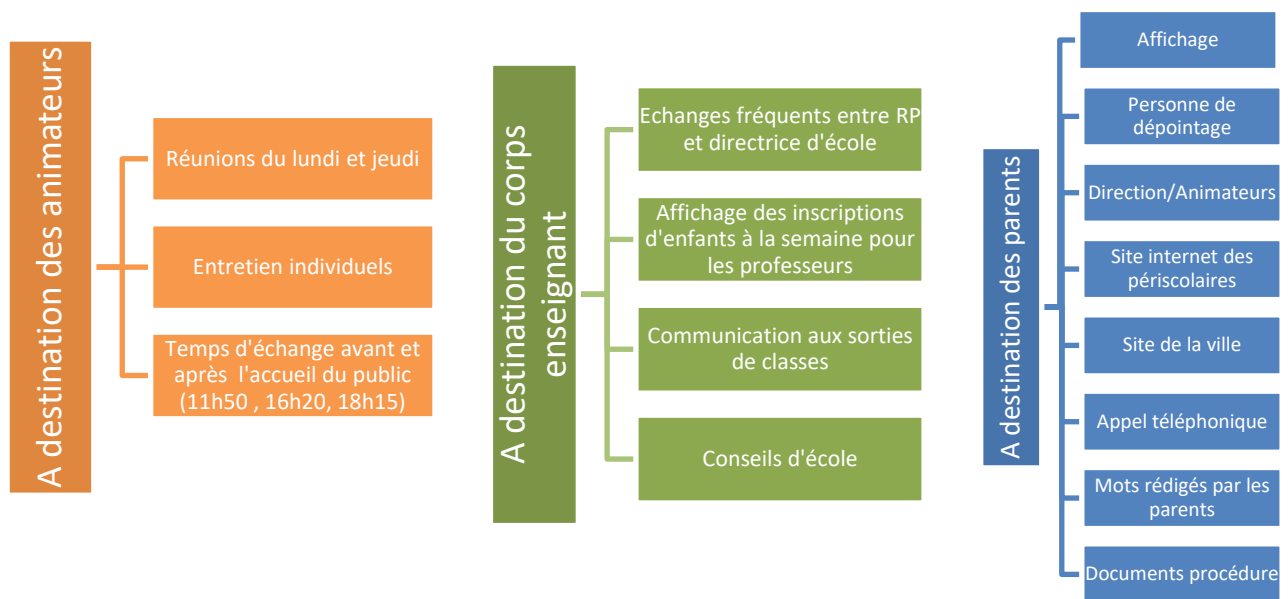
A destination des animateurs

Réunions du lundi et jeudi

Entretien individuels

Temps d'échange avant et après  l'accueil du public (11h50 , 16h20, 18h15)

A destination du corps enseignant

Echanges fréquents entre RP et directrice d'école

Affichage des inscriptions d'enfants à la semaine pour les professeurs

Communication aux sorties de classes

Conseils d'école

A destination des parents

Affichage

Personne de dépointage

Direction/Animateurs

Site internet des périscolaires

Site de la ville

Appel téléphonique

Mots rédigés par les parents

Documents procédure